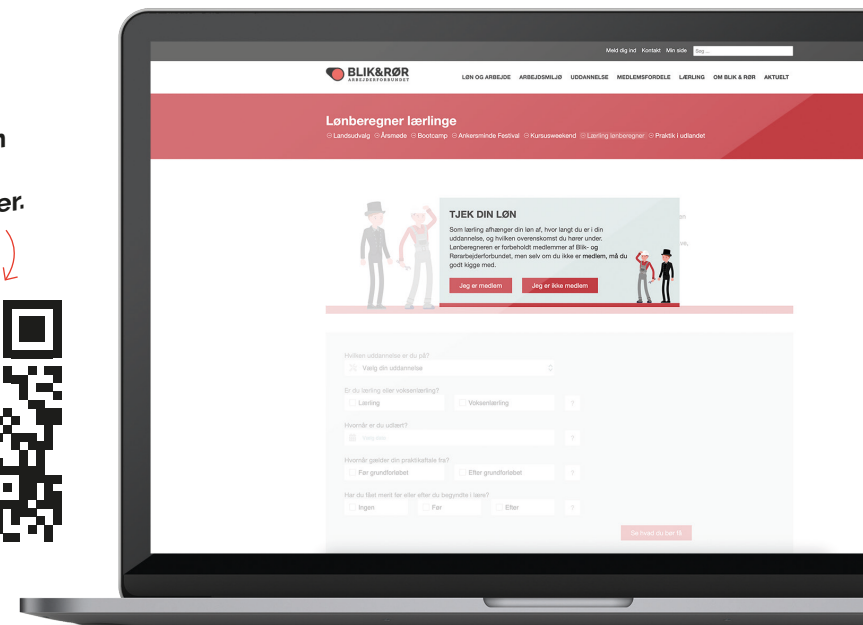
n

er.

Meld dig ind Kontakt Min side Søg ...

BLIK&RØR ARBEJDERFORBUNDET

LØN OG ARBEJDE ARBEJDSMILJØ UDDANNELSE MEDLEMSFORDELE LÆRLING OM BLIK & RØR AKTUELT

Lønberegner lærlinge

Landsudvalg Årsmøde Bootcamp Ankersminde Festival Kursusweekend Lærling lønberegner Praktik i udlandet

TJEK DIN LØN

Som lærling afhænger din løn af, hvor langt du er i din uddannelse, og hvilken overenskomst du hører under. Lønberegneren er forbeholdt medlemmer af Blik- og Rørarbejderforbundet, men selv om du ikke er medlem, må du godt kigge med.

Jeg er medlem Jeg er ikke medlem

Hvilken uddannelse er du på?

Vælg din uddannelse

Er du lærling eller voksenlærling?

Lærling Voksenlærling ?

Hvornår er du udlært?

Vælg dato ?

Hvornår gælder din praktiktafle fra?

Før grundforløbet Efter grundforløbet ?

Har du tilset ment før eller efter du begyndte i lære?

Ingen Før Efter ?

Se hvad du kan få